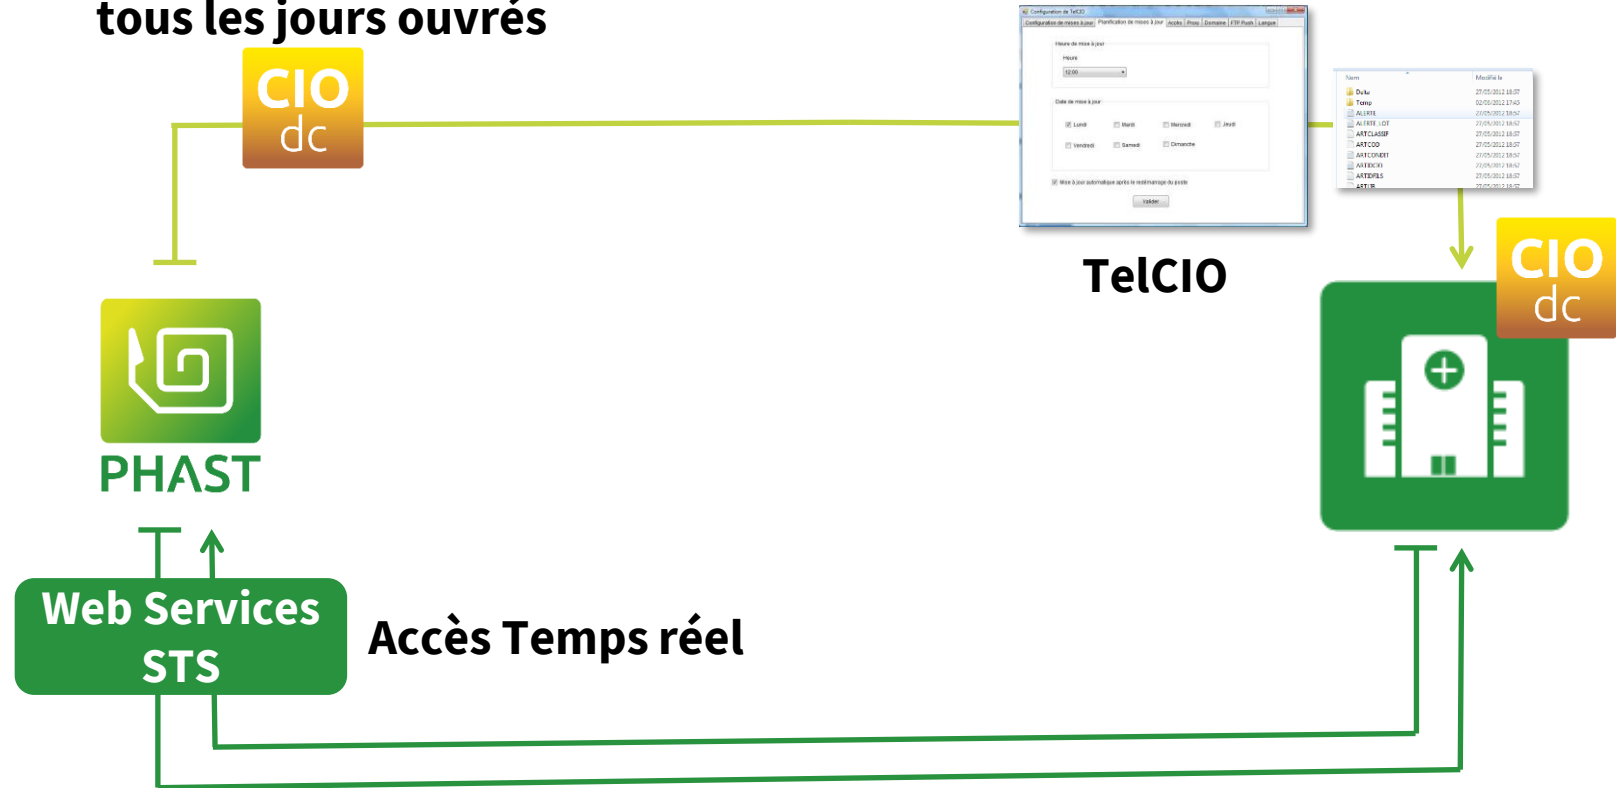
tous les jours ouvrés

CIO
dc

Configuration de TelCIO
Configuration de mises à jour | Planification de mises à jour | Accès | Proxy | Domaine | FTP Push | Langue

Heure de mise à jour
Heure
12:00

Date de mise à jour
Lundi
Mardi
Mercredi
Jeudi
Vendredi
Samedi
Dimanche

Mise à jour automatique après le redémarrage du poste
Valider

Nom
Modifié le
Delta
27/05/2012 18:57
Temp
02/05/2012 17:43
ALERTE
27/05/2012 18:57
ALERTE_LDT
27/05/2012 18:57
ARTCLASSIF
27/05/2012 18:57
ARTCOD
27/05/2012 18:57
ARTCONDIT
27/05/2012 18:57
ARTDICIO
27/05/2012 18:57
ARTDIFILS
27/05/2012 18:57
ARTLIE
27/05/2012 18:57

TelCIO

CIO
dc

PHAST

Web Services
STS

Accès Temps réel